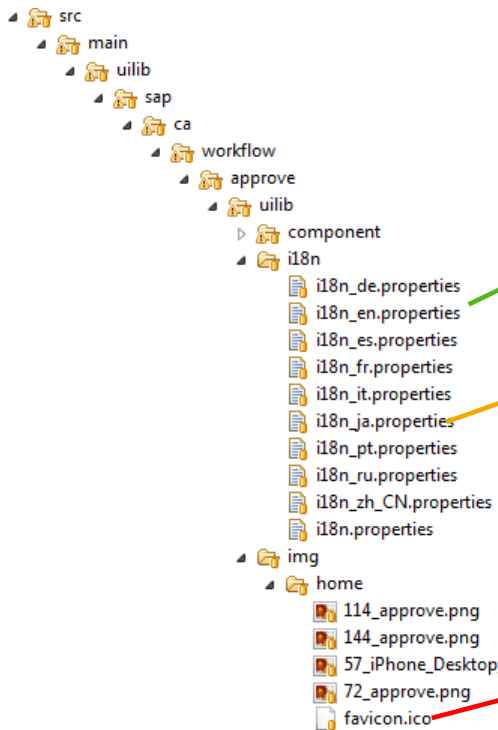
src
main
uilib
sap
ca
workflow
approve
uilib
component
i18n
i18n_de.properties
i18n_en.properties
i18n_es.properties
i18n_fr.properties
i18n_it.properties
i18n_ja.properties
i18n_pt.properties
i18n_ru.properties
i18n_zh_CN.properties
i18n.properties
img
home
114_approve.png
144_approve.png
57_iPhone_Desktop
72_approve.png
favicon.ico